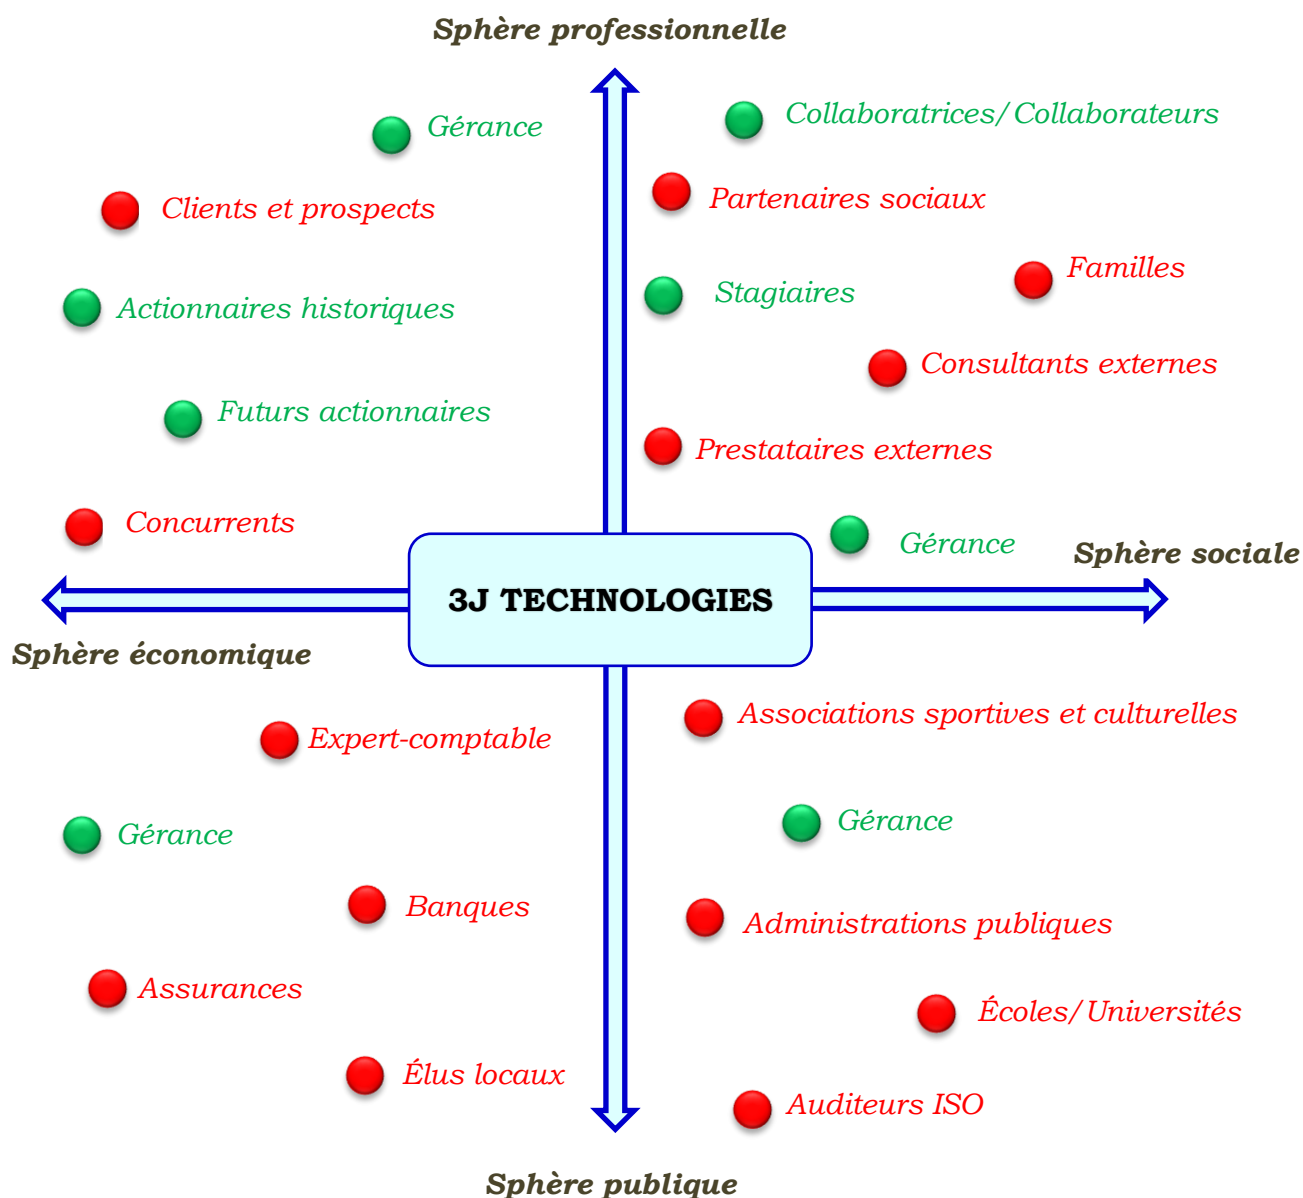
Sphère professionnelle

Gérance

Collaboratrices/Collaborateurs

Clients et prospects

Partenaires sociaux

Familles

Actionnaires historiques

Stagiaires

Consultants externes

Futurs actionnaires

Prestataires externes

Concurrents

Gérance

Sphère sociale

3J TECHNOLOGIES

Sphère économique

Expert-comptable

Associations sportives et culturelles

Gérance

Gérance

Banques

Administrations publiques

Assurances

Écoles/Universités

Élus locaux

Auditeurs ISO

Sphère publique